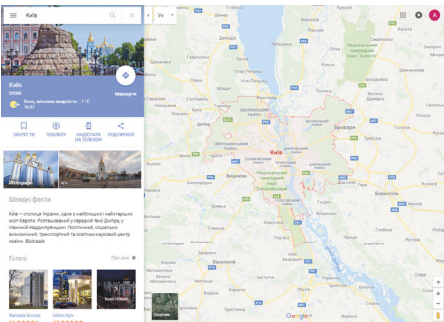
Київ

Київ
02000
Маршрути

Ясно, місцями хмарність · 1 °C
16:37

ЗБЕРЕГТИ
ПОБЛИЗУ
НАДІСЛАТИ НА ТЕЛЕФОН
ПОДІЛИТИСЯ

Швидкі факти

Київ — столиця України, одне з найбільших і найстаріших міст Європи. Розташований у середній течії Дніпра, у північній Наддніпрянщині. Політичний, соціально-економічний, транспортний та освітньо-науковий центр країни. Вікіпедія

Готелі
При ціні

Radisson Blu
Hilton Kyiv

Ук

Бровари
Київ
Бориспіль
Вишневе
Боярка
Ірпінь
Буча
Вишгород
Обухів
Українка
Васильків

Супутник

Google